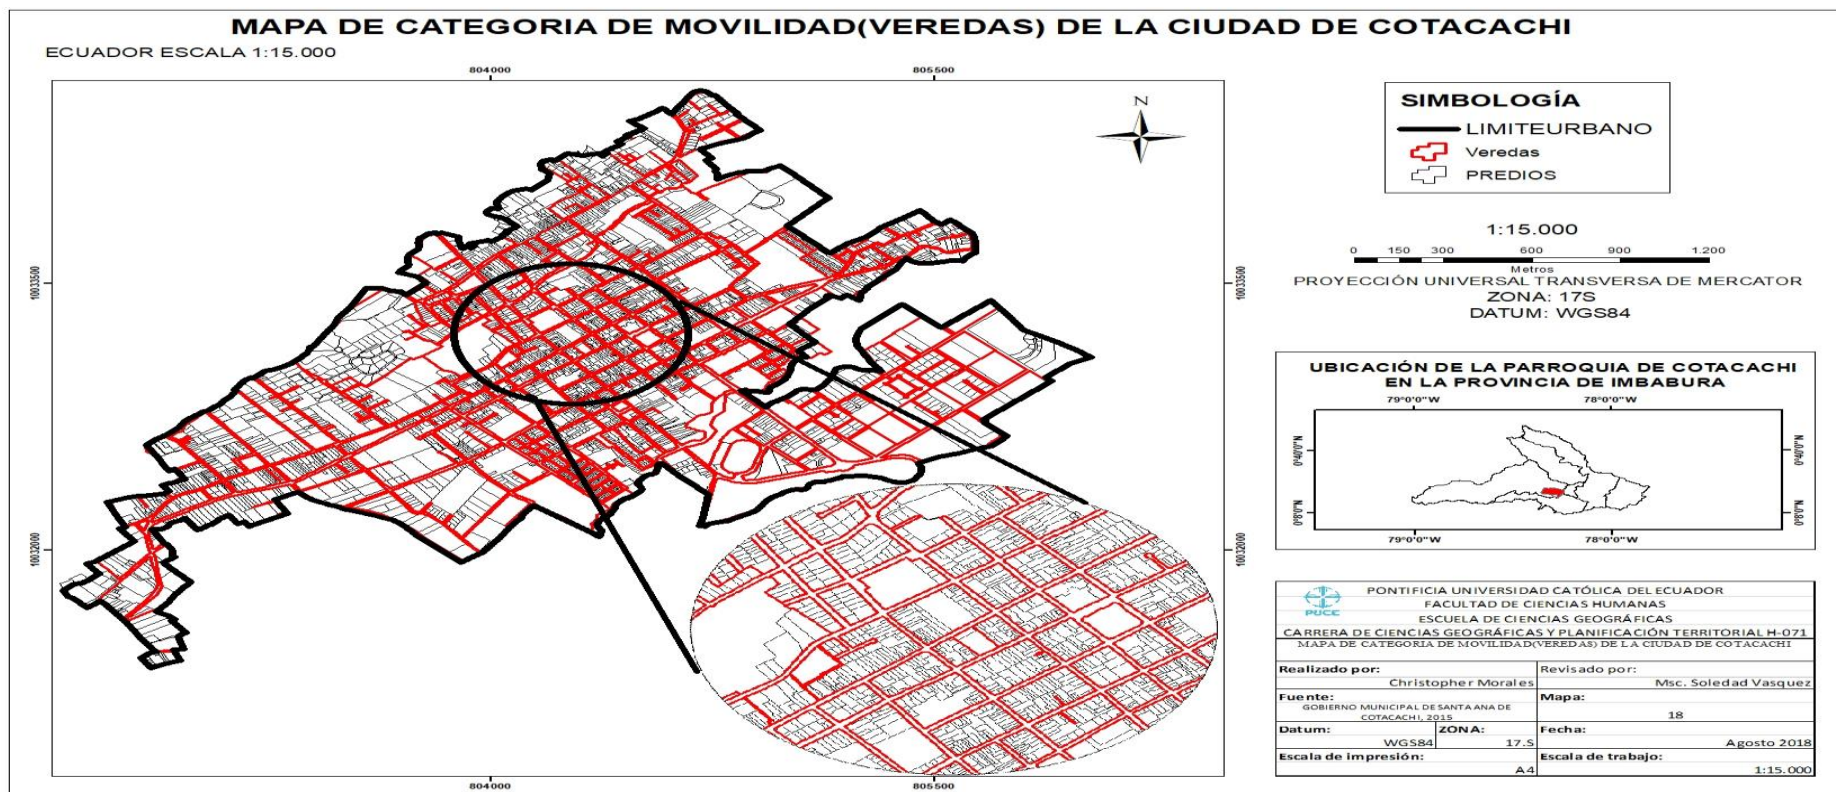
MAPA DE CATEGORIA DE MOVILIDAD(VEREDAS) DE LA CIUDAD DE COTACACHI

ECUADOR ESCALA 1:15.000

804000

805500

N

10033500

10032000

10033500

10032000

804000

805500

SIMBOLOGÍA

LIMITEURBANO

Veredas

PREDIOS

1:15.000

0 150 300 600 900 1.200

Metros

PROYECCIÓN UNIVERSAL TRANSVERSA DE MERCATOR

ZONA: 17S

DATUM: WGS84

UBICACIÓN DE LA PARROQUIA DE COTACACHI EN LA PROVINCIA DE IMBABURA

79°0'0"W

78°0'0"W

0°40'0"N

0°0'0"N

0°40'0"N

0°0'0"N

79°0'0"W

78°0'0"W

PUCE

PONTIFICIA UNIVERSIDAD CATÓLICA DEL ECUADOR

FACULTAD DE CIENCIAS HUMANAS

ESCUELA DE CIENCIAS GEOGRÁFICAS

CARRERA DE CIENCIAS GEOGRÁFICAS Y PLANIFICACIÓN TERRITORIAL H-071

MAPA DE CATEGORIA DE MOVILIDAD(VEREDAS) DE LA CIUDAD DE COTACACHI

| Realizado por: | | Revisado por: |
|---|---|---|
| Christopher Morales | | Msc. Soledad Vasquez |
| Fuente: GOBIERNO MUNICIPAL DE SANTA ANA DE COTACACHI, 2015 | | Mapa: 18 |
| Datum: WGS84 | ZONA: 17.S | Fecha: Agosto 2018 |
| Escala de impresión: A4 | | Escala de trabajo: 1:15.000 |